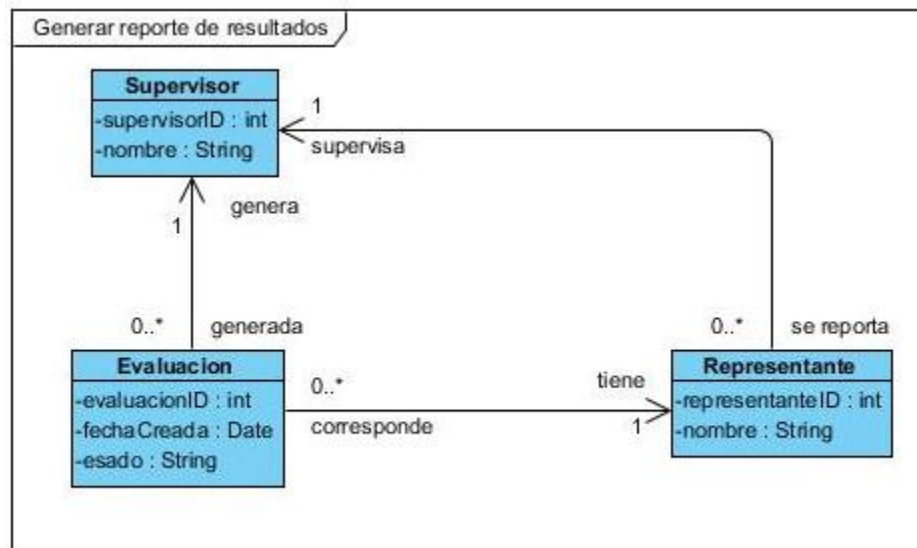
Generar reporte de resultados

Supervisor
-supervisorID : int
-nombre : String

1
supervisa

genera
1

0..*
generada

0..*
se reporta

Evaluacion
-evaluacionID : int
-fechaCreada : Date
-esado : String

0..*
corresponde

tiene
1

Representante
-representanteID : int
-nombre : String